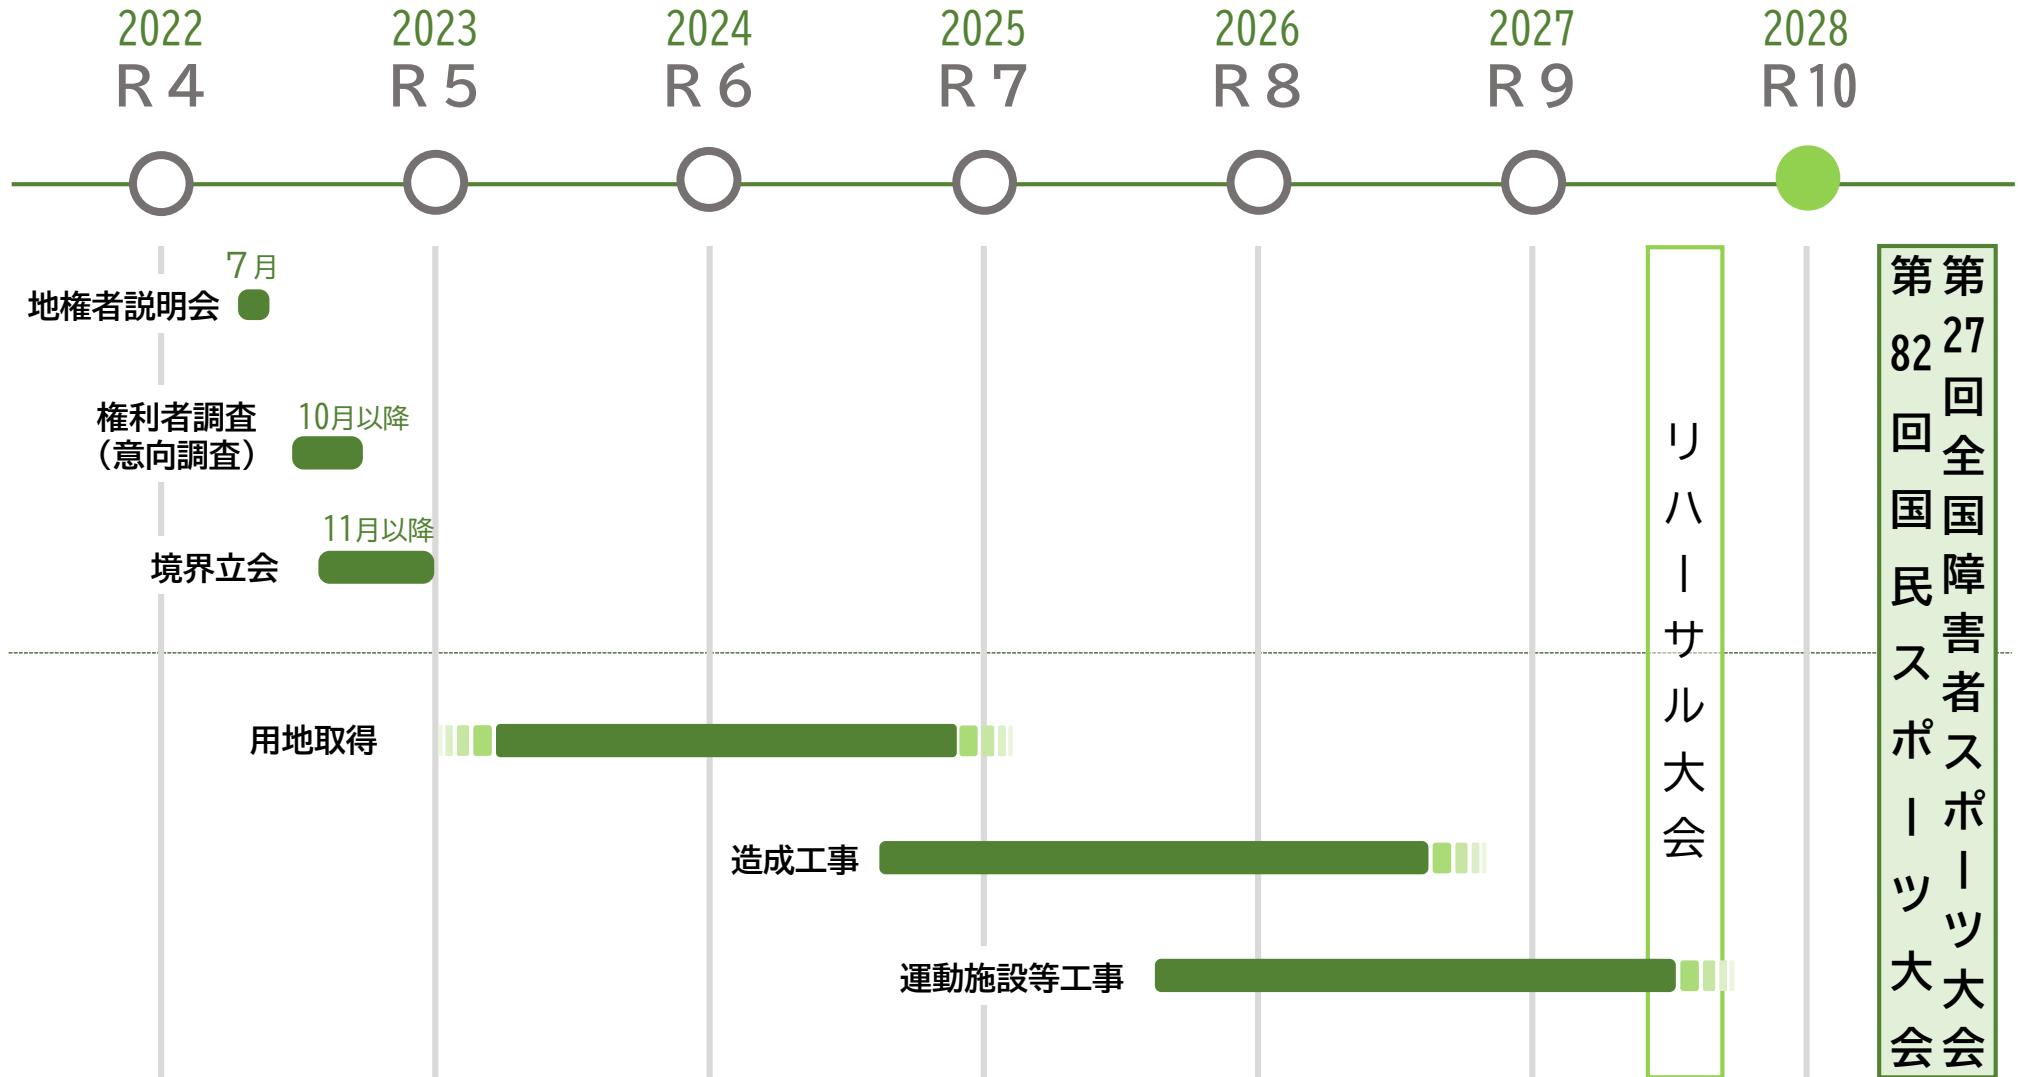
2022
R4

2023
R5

2024
R6

2025
R7

2026
R8

2027
R9

2028
R10

7月
地権者説明会

権利者調査
（意向調査）
10月以降

11月以降
境界立会

用地取得

造成工事

運動施設等工事

リハーサル大会

第82回国民スポーツ大会

第27回全国障害者スポーツ大会